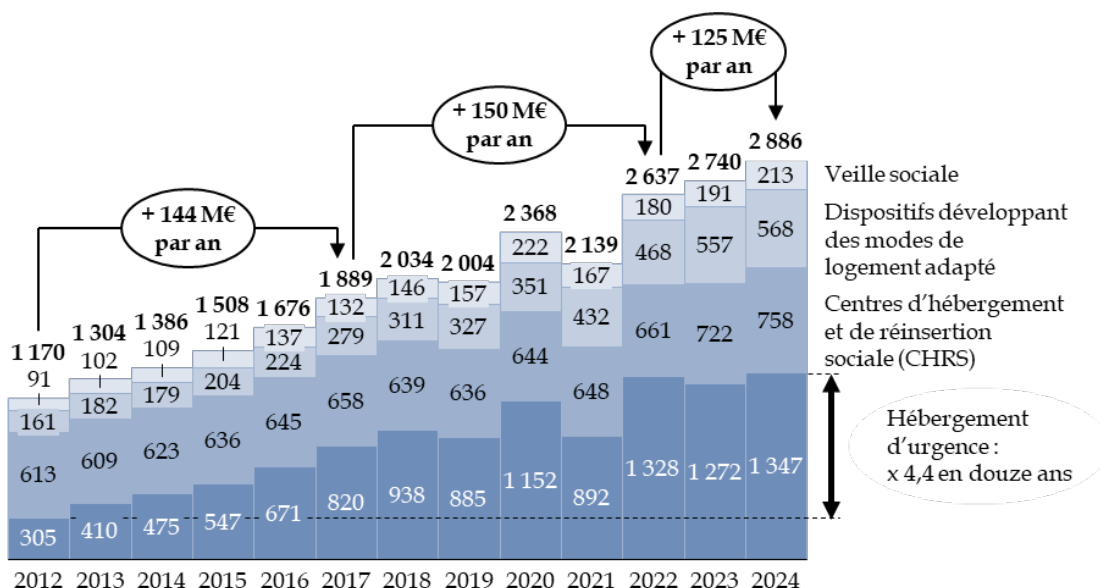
+ 144 M€ par an

+ 150 M€ par an

+ 125 M€ par an

| | 2012 | 2013 | 2014 | 2015 | 2016 | 2017 | 2018 | 2019 | 2020 | 2021 | 2022 | 2023 | 2024 |
|---|---|---|---|---|---|---|---|---|---|---|---|---|---|
| Total | 1 170 | 1 304 | 1 386 | 1 508 | 1 676 | 1 889 | 2 034 | 2 004 | 2 368 | 2 139 | 2 637 | 2 740 | 2 886 |
| Veille sociale | 91 | 102 | 109 | 121 | 137 | 132 | 146 | 157 | 222 | 167 | 180 | 191 | 213 |
| Dispositifs développant des modes de logement adapté | 161 | 182 | 179 | 204 | 224 | 279 | 311 | 327 | 351 | 432 | 468 | 557 | 568 |
| Centres d'hébergement et de réinsertion sociale (CHRS) | 613 | 609 | 623 | 636 | 645 | 658 | 639 | 636 | 644 | 648 | 661 | 722 | 758 |
| Hébergement d'urgence | 305 | 410 | 475 | 547 | 671 | 820 | 938 | 885 | 1 152 | 892 | 1 328 | 1 272 | 1 347 |

Hébergement d'urgence : x 4,4 en douze ans